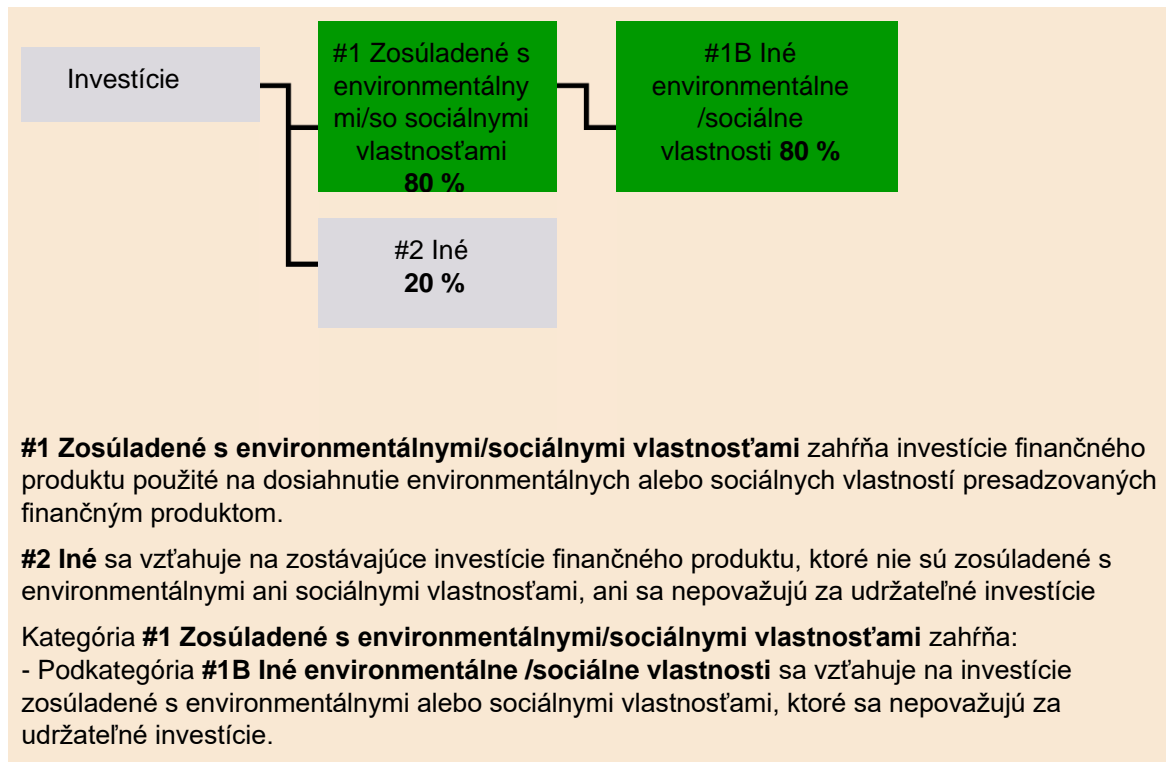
Investície

#1 Zosúladené s environmentálnymi/so sociálnymi vlastnosťami **80 %**

#1B Iné environmentálne /sociálne vlastnosti **80 %**

#2 Iné **20 %**

**#1 Zosúladené s environmentálnymi/sociálnymi vlastnosťami** zahŕňa investície finančného produktu použité na dosiahnutie environmentálnych alebo sociálnych vlastností presadzovaných finančným produktom.

**#2 Iné** sa vzťahuje na zostávajúce investície finančného produktu, ktoré nie sú zosúladené s environmentálnymi ani sociálnymi vlastnosťami, ani sa nepovažujú za udržateľné investície

Kategória **#1 Zosúladené s environmentálnymi/sociálnymi vlastnosťami** zahŕňa:
- Podkategória **#1B Iné environmentálne /sociálne vlastnosti** sa vzťahuje na investície zosúladené s environmentálnymi alebo sociálnymi vlastnosťami, ktoré sa nepovažujú za udržateľné investície.